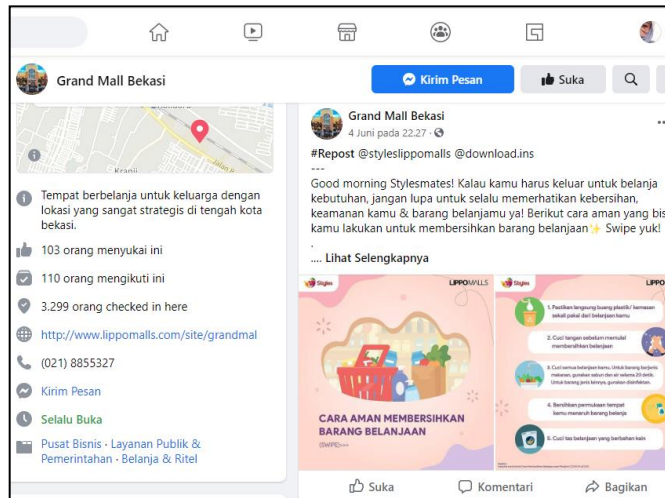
Grand Mall Bekasi

Kirim Pesan

Suka

Tempat berbelanja untuk keluarga dengan lokasi yang sangat strategis di tengah kota bekasi.

103 orang menyukai ini

110 orang mengikuti ini

3.299 orang checked in here

http://www.lippomalls.com/site/grandmal

(021) 8855327

Kirim Pesan

Selalu Buka

Pusat Bisnis · Layanan Publik & Pemerintahan · Belanja & Ritel

Grand Mall Bekasi
4 Juni pada 22.27 ·

#Repost @styleslippomalls @download.ins
---
Good morning Stylesmates! Kalau kamu harus keluar untuk belanja kebutuhan, jangan lupa untuk selalu memerhatikan kebersihan, keamanan kamu & barang belanjamu ya! Berikut cara aman yang bis kamu lakukan untuk membersihkan barang belanjaan✨ Swipe yuk!
.
.... Lihat Selengkapnya

Styles

LIPPO MALLS

CARA AMAN MEMBERSIHKAN BARANG BELANJAAN

(SWIPE)>>>

Styles

LIPPO MALLS

1. Pastikan langsung buang plastik/ kemasan sekali pakai dari belanjaan kamu

2. Cuci tangan sebelum memulai membersihkan belanjaan

3. Cuci semua belanjaan kamu. Untuk barang berjenis makanan, gunakan sabun dan air selama 20 detik. Untuk barang jenis lainnya, gunakan disinfektan.

4. Bersihkan permukaan tempat kamu menaruh barang belanja

5. Cuci tas belanjaan yang berbahan kain

Suka

Komentari

Bagikan